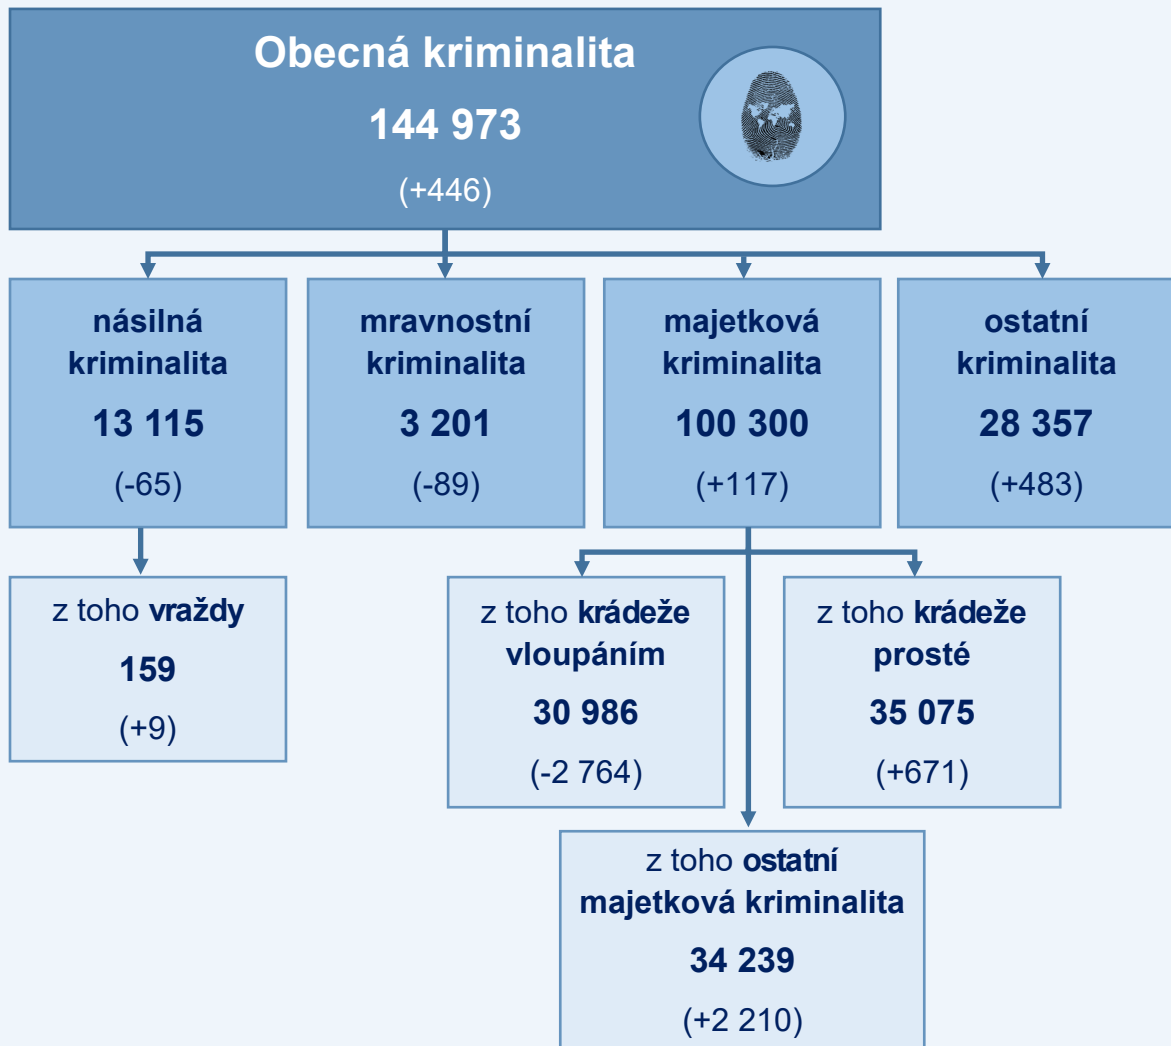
Obecná kriminalita

144 973

(+446)

násilná kriminalita

13 115

(-65)

mravnostní kriminalita

3 201

(-89)

majetková kriminalita

100 300

(+117)

ostatní kriminalita

28 357

(+483)

z toho vraždy

159

(+9)

z toho krádeže vloupáním

30 986

(-2 764)

z toho krádeže prosté

35 075

(+671)

z toho ostatní majetková kriminalita

34 239

(+2 210)